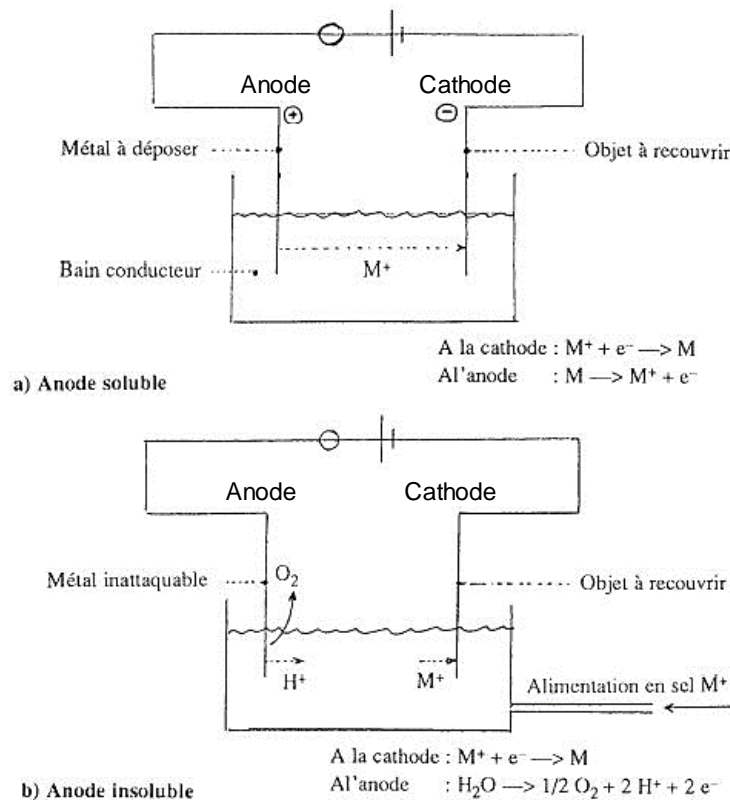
Anode

Cathode

$\oplus$

$\ominus$

Métal à déposer

Objet à recouvrir

Bain conducteur

$M^+$

A la cathode : $M^+ + e^- \longrightarrow M$

Al'anode : $M \longrightarrow M^+ + e^-$

a) Anode soluble

Anode

Cathode

Métal inattaquable

$O_2$

Objet à recouvrir

$H^+$

$M^+$

Alimentation en sel $M^+$

A la cathode : $M^+ + e^- \longrightarrow M$

Al'anode : $H_2O \longrightarrow 1/2\ O_2 + 2\ H^+ + 2\ e^-$

b) Anode insoluble